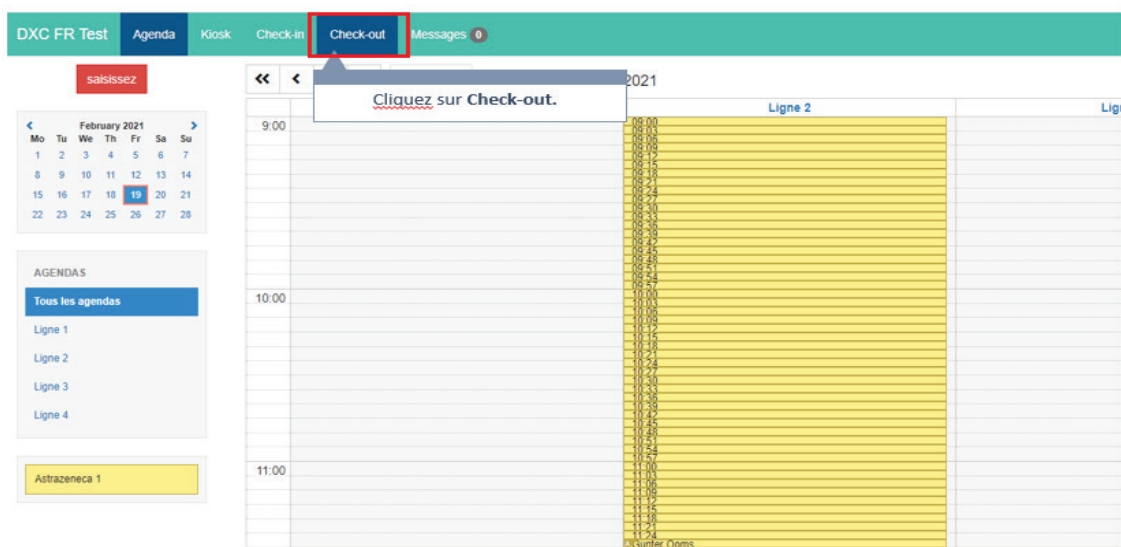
DXC FR Test Agenda Kiosk Check-in Check-out Messages 0

saisissez

Cliquez sur **Check-out.**

2021

| Mo | Tu | We | Th | Fr | Sa | Su |
|---|---|---|---|---|---|---|
| 1 | 2 | 3 | 4 | 5 | 6 | 7 |
| 8 | 9 | 10 | 11 | 12 | 13 | 14 |
| 15 | 16 | 17 | 18 | 19 | 20 | 21 |
| 22 | 23 | 24 | 25 | 26 | 27 | 28 |

February 2021

AGENDAS
Tous les agendas
Ligne 1
Ligne 2
Ligne 3
Ligne 4

Astrazeneca 1

Ligne 2
Lig

9:00
09:00
09:03
09:06
09:09
09:12
09:15
09:18
09:21
09:24
09:27
09:30
09:33
09:36
09:39
09:42
09:45
09:48
09:51
09:54
09:57
10:00
10:00
10:03
10:06
10:09
10:12
10:15
10:18
10:21
10:24
10:27
10:30
10:33
10:36
10:39
10:42
10:45
10:48
10:51
10:54
10:57
11:00
11:00
11:03
11:06
11:09
11:12
11:15
11:18
11:21
11:24
Gunter Ooms